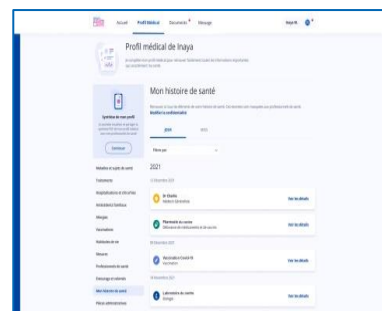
Accueil Profil Médical Documents Message

Inaya M.

Profil médical de Inaya

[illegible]

Mon histoire de santé

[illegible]

2021 2022

Filtrer par

Synthèse de mon profil

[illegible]

Continuer

Maladies et sujets de santé
Traitements
Hospitalisations et chirurgies
Antécédents familiaux
Allergies
Vaccinations
Habitudes de vie
Mesures
Professionnels de santé
Entourage et volontés
Mon histoire de santé
Pièces administratives

2021

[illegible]

Dr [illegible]
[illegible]
Voir les détails

Pharmacie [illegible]
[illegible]
Voir les détails

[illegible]

Vaccination Covid-19
Vaccination
Voir les détails

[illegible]

Laboratoire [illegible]
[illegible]
Voir les détails